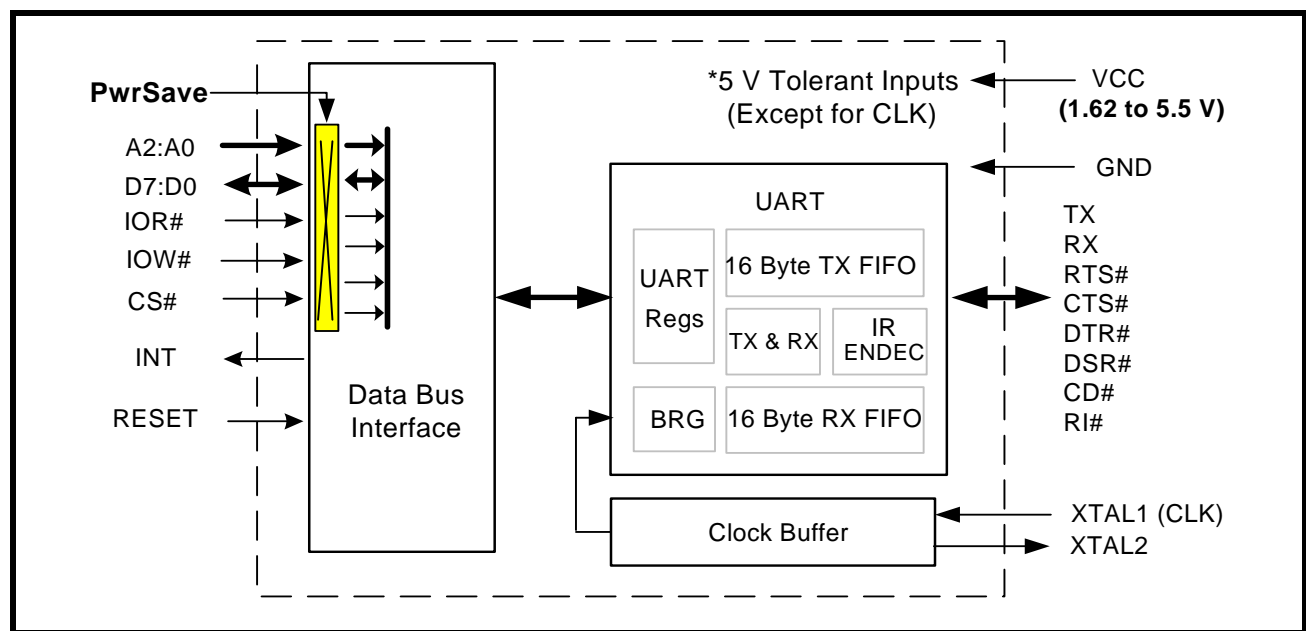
PwrSave
A2:A0
D7:D0
IOR#
IOW#
CS#
INT
RESET

Data Bus Interface

*5 V Tolerant Inputs (Except for CLK)

VCC
(1.62 to 5.5 V)
GND

UART
UART Regs
16 Byte TX FIFO
TX & RX
IR ENDEC
BRG
16 Byte RX FIFO

TX
RX
RTS#
CTS#
DTR#
DSR#
CD#
RI#

Clock Buffer
XTAL1 (CLK)
XTAL2